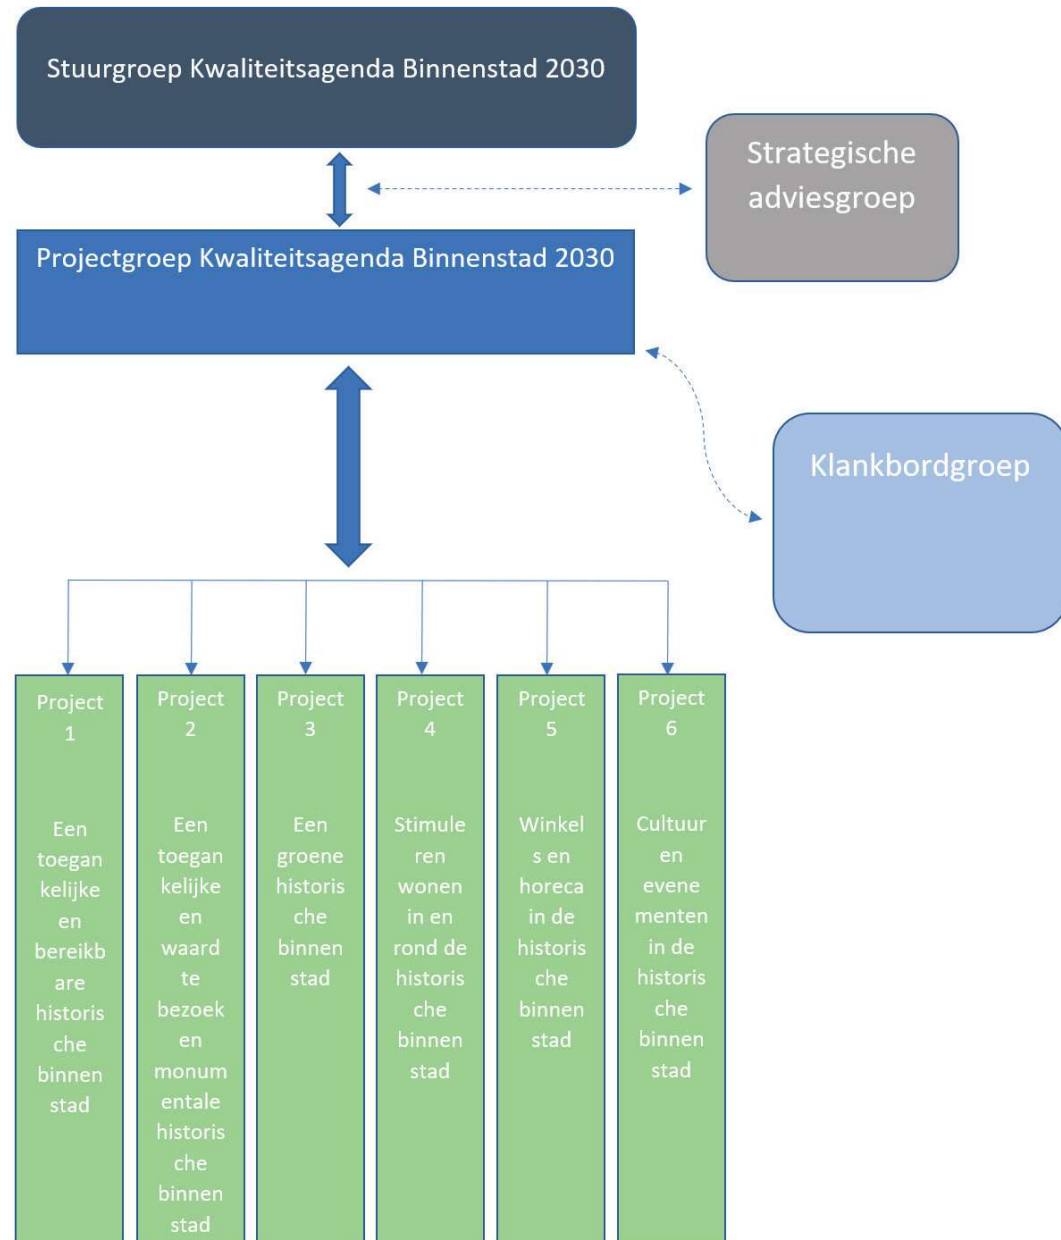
Stuurgroep Kwaliteitsagenda Binnenstad 2030

Strategische adviesgroep

Projectgroep Kwaliteitsagenda Binnenstad 2030

Klankbordgroep

Project 1

Een toegankelijke en bereikbare historische binnenstad

Project 2

Een toegankelijke en waardte bezoeken monumentale historische binnenstad

Project 3

Een groene historische binnenstad

Project 4

Stimuleren wonen in en rond de historische binnenstad

Project 5

Winkels en horeca in de historische binnenstad

Project 6

Cultuur en evenementen in de historische binnenstad